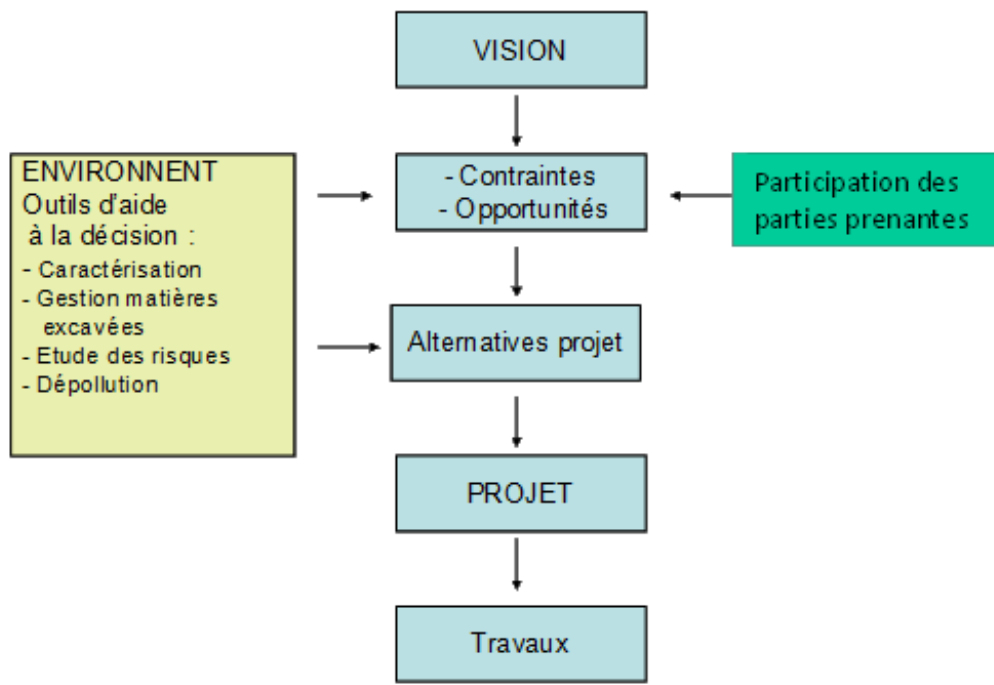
VISION

ENVIRONNENT
Outils d'aide
à la décision :
- Caractérisation
- Gestion matières excavées
- Etude des risques
- Dépollution

- Contraintes
- Opportunités

Participation des parties prenantes

Alternatives projet

PROJET

Travaux